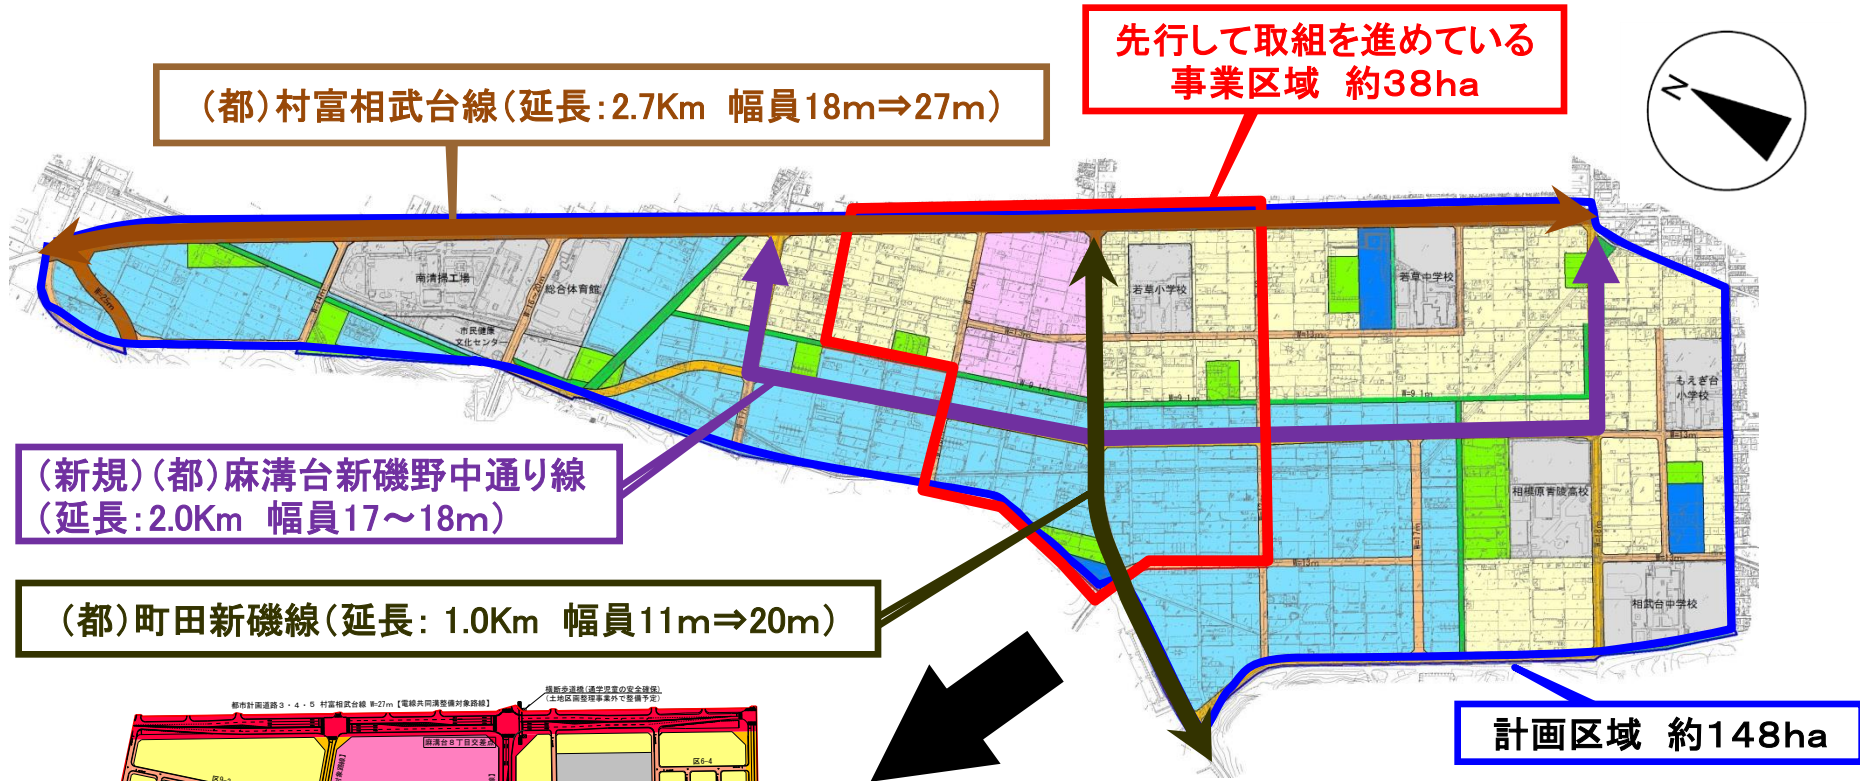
(都)村富相武台線(延長:2.7Km　幅員18m⇒27m)

先行して取組を進めている
事業区域　約38ha

N

南清掃工場

総合体育館

市民健康文化センター

若草小学校

若草中学校

もえぎ台小学校

相模原青陵高校

相武台中学校

(新規)(都)麻溝台新磯野中通り線
(延長:2.0Km　幅員17～18m)

(都)町田新磯線(延長: 1.0Km　幅員11m⇒20m)

計画区域　約148ha

都市計画道路３・４・５ 村富相武台線 W=27m【電線共同溝整備対象路線】

横断歩道橋(通学児童の安全確保)
(土地区画整理事業外で整備予定)

麻溝台８丁目交差点

区6-4